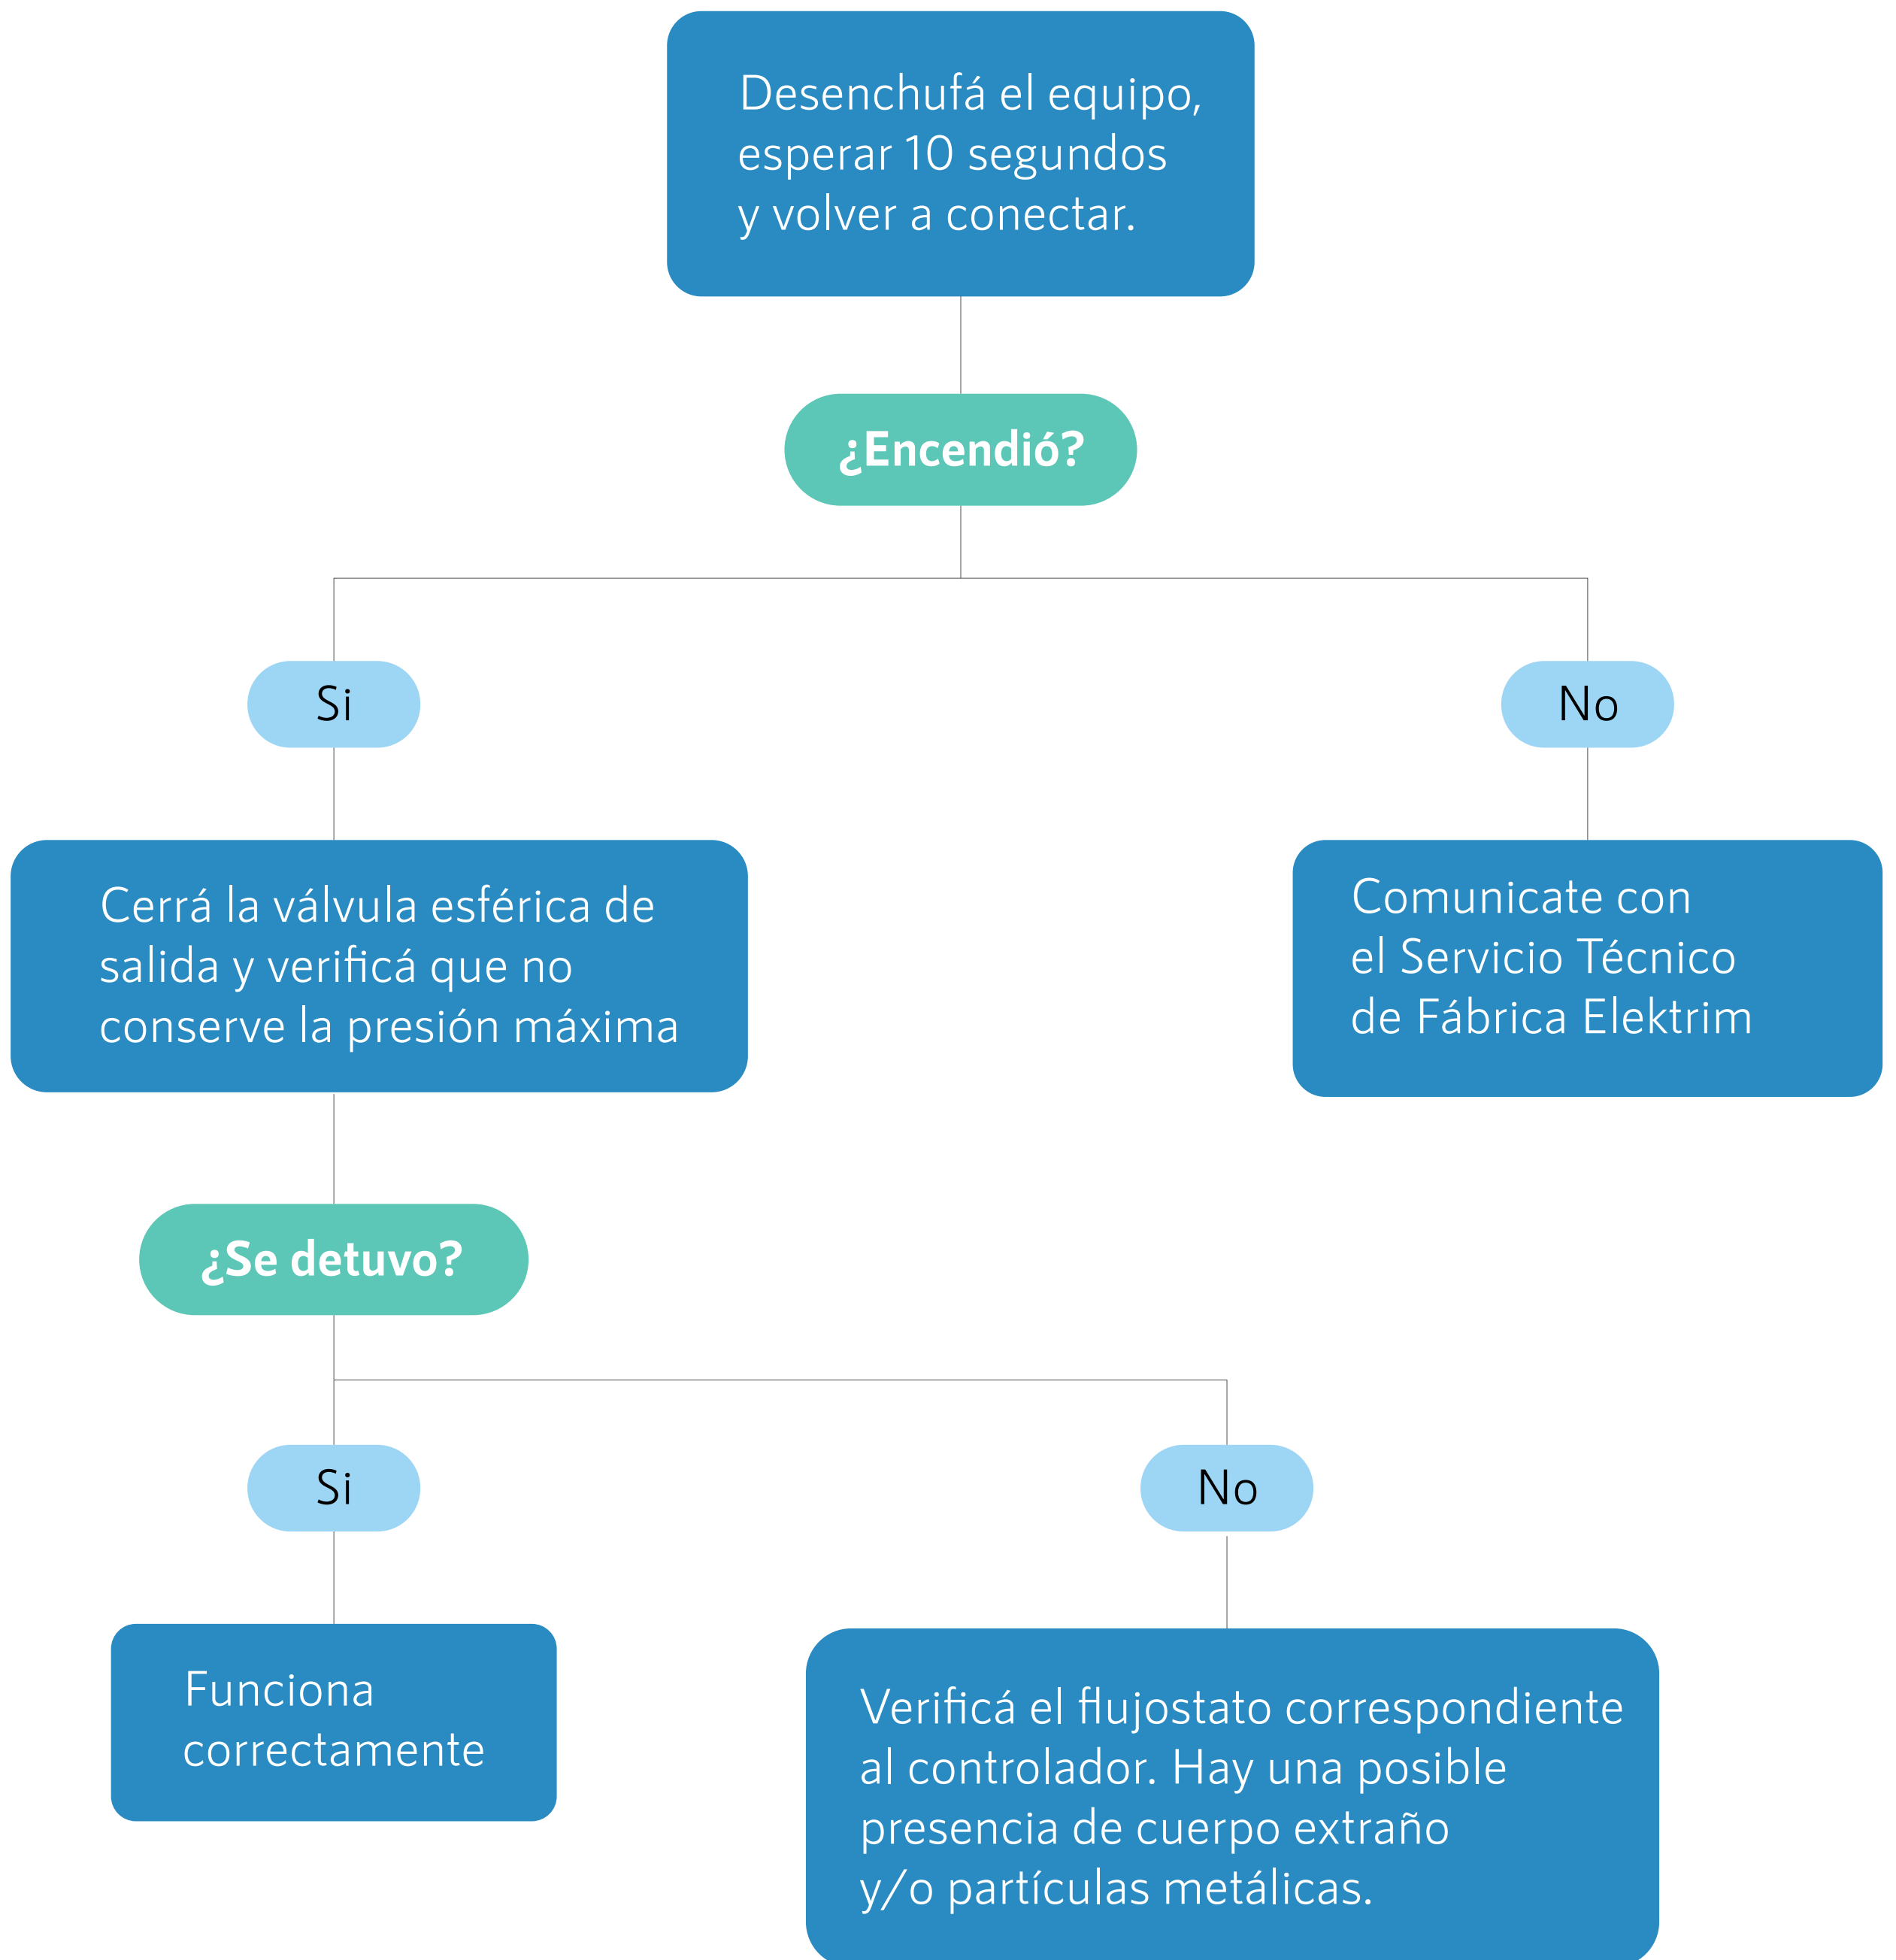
Desenchufá el equipo, esperar 10 segundos y volver a conectar.

¿Encendió?

Si

No

Cerrá la válvula esférica de salida y verificá que no conserve la presión máxima

Comunicate con el Servicio Técnico de Fábrica Elektrim

¿Se detuvo?

Si

No

Funciona correctamente

Verificá el flujostato correspondiente al controlador. Hay una posible presencia de cuerpo extraño y/o partículas metálicas.